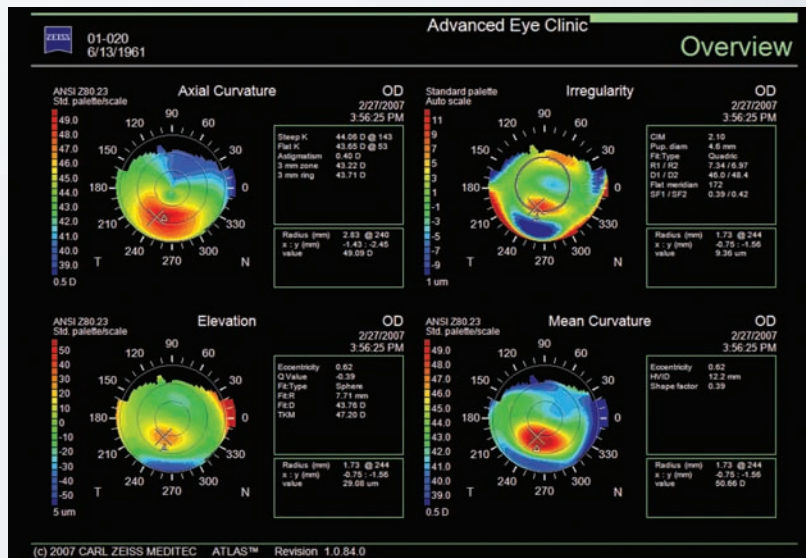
ZEISS 01-020
6/13/1961

Advanced Eye Clinic

Overview

ANSI Z80.23
Std. palette/scale

Axial Curvature

OD
2/27/2007
3:56:25 PM

49.0
48.0
47.0
46.0
45.0
44.0
43.0
42.0
41.0
40.0
39.0
0.5 D

120 90 60
150 30
180 0
210 330
240 270 300
T N

| | |
|---|---|
| Steep K | 44.06 D @ 143 |
| Flat K | 43.65 D @ 53 |
| Astigmatism | 0.40 D |
| 3 mm zone | 43.22 D |
| 3 mm ring | 43.71 D |

| | |
|---|---|
| Radius (mm) | 2.83 @ 240 |
| x : y (mm) | -1.43 : -2.45 |
| value | 49.09 D |

Standard palette
Auto scale

Irregularity

OD
2/27/2007
3:56:25 PM

11
9
7
5
3
1
-1
-3
-5
-7
-9
1 um

120 90 60
150 30
180 0
210 330
240 270 300
T N

| | |
|---|---|
| CIM | 2.10 |
| Pup. diam | 4.6 mm |
| Fit:Type | Quadric |
| R1 / R2 | 7.34 / 6.97 |
| D1 / D2 | 46.0 / 48.4 |
| Flat meridian | 172 |
| SF1 / SF2 | 0.39 / 0.42 |

| | |
|---|---|
| Radius (mm) | 1.73 @ 244 |
| x : y (mm) | -0.75 : -1.56 |
| value | 9.36 um |

ANSI Z80.23
Std. palette/scale

Elevation

OD
2/27/2007
3:56:25 PM

50
40
30
20
10
0
-10
-20
-30
-40
-50
5 um

120 90 60
150 30
180 0
210 330
240 270 300
T N

| | |
|---|---|
| Eccentricity | 0.62 |
| Q.Value | -0.39 |
| Fit:Type | Sphere |
| Fit:R | 7.71 mm |
| Fit:D | 43.76 D |
| TKM | 47.20 D |

| | |
|---|---|
| Radius (mm) | 1.73 @ 244 |
| x : y (mm) | -0.75 : -1.56 |
| value | 29.08 um |

ANSI Z80.23
Std. palette/scale

Mean Curvature

OD
2/27/2007
3:56:25 PM

49.0
48.0
47.0
46.0
45.0
44.0
43.0
42.0
41.0
40.0
39.0
0.5 D

120 90 60
150 30
180 0
210 330
240 270 300
T N

| | |
|---|---|
| Eccentricity | 0.62 |
| HVID | 12.2 mm |
| Shape factor | 0.39 |

| | |
|---|---|
| Radius (mm) | 1.73 @ 244 |
| x : y (mm) | -0.75 : -1.56 |
| value | 50.66 D |

(c) 2007 CARL ZEISS MEDITEC ATLAS™ Revision 1.0.84.0